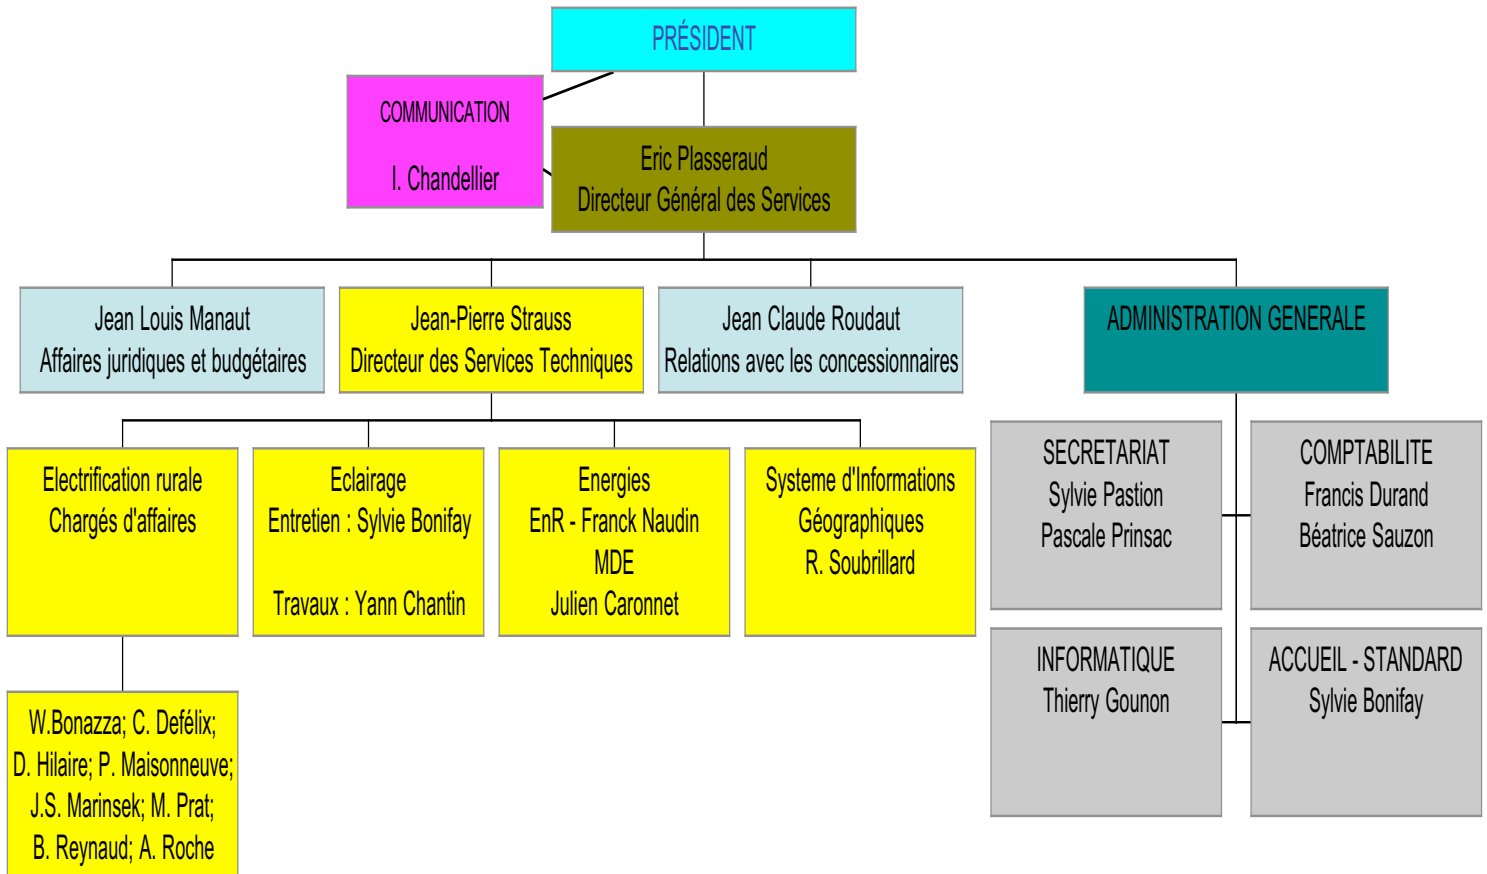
PRÉSIDENT

COMMUNICATION

I. Chandellier

Eric Plasseraud
Directeur Général des Services

Jean Louis Manaut
Affaires juridiques et budgétaires

Jean-Pierre Strauss
Directeur des Services Techniques

Jean Claude Roudaut
Relations avec les concessionnaires

ADMINISTRATION GENERALE

Electrification rurale
Chargés d'affaires

Eclairage
Entretien : Sylvie Bonifay

Travaux : Yann Chantin

Energies
EnR - Franck Naudin
MDE
Julien Caronnet

Systeme d'Informations
Géographiques
R. Soubrillard

SECRETARIAT
Sylvie Pastion
Pascale Prinsac

COMPTABILITE
Francis Durand
Béatrice Sauzon

INFORMATIQUE
Thierry Gounon

ACCUEIL - STANDARD
Sylvie Bonifay

W.Bonazza; C. Defélix;
D. Hilaire; P. Maisonneuve;
J.S. Marinsek; M. Prat;
B. Reynaud; A. Roche